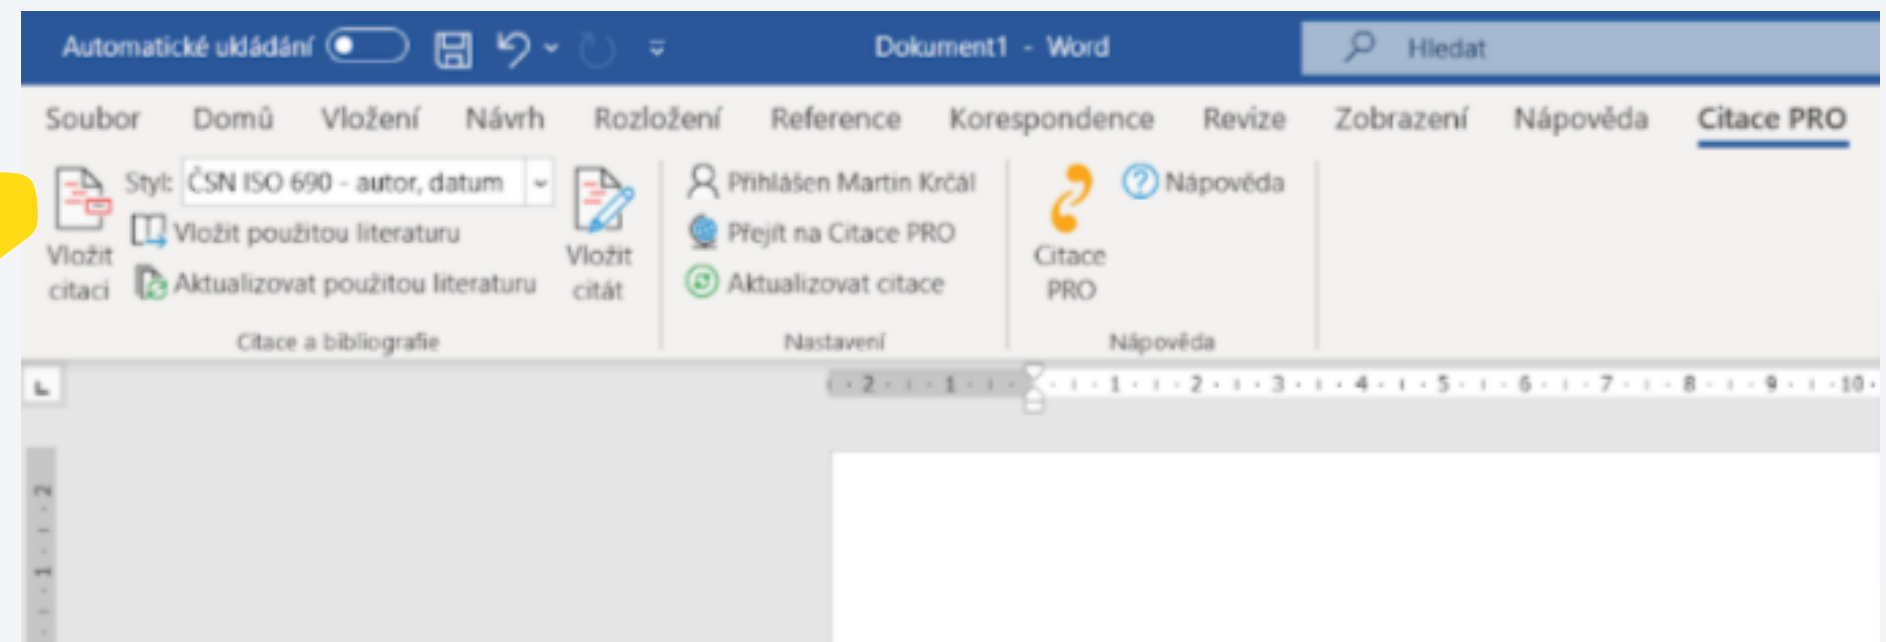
Automatické ukládání

Dokument1 - Word

Hledat

Soubor Domů Vložení Návrh Rozložení Reference Korespondence Revize Zobrazení Nápověda Citace PRO

Vložit citaci

Styl: ČSN ISO 690 - autor, datum

Vložit použitou literaturu

Aktualizovat použitou literaturu

Vložit citát

Citace a bibliografie

Přihlášen Martin Krčál

Přejít na Citace PRO

Aktualizovat citace

Nastavení

Citace PRO

Nápověda

Nápověda

2 · 1 · 1 · 2 · 3 · 4 · 5 · 6 · 7 · 8 · 9 · 10

2 · 1